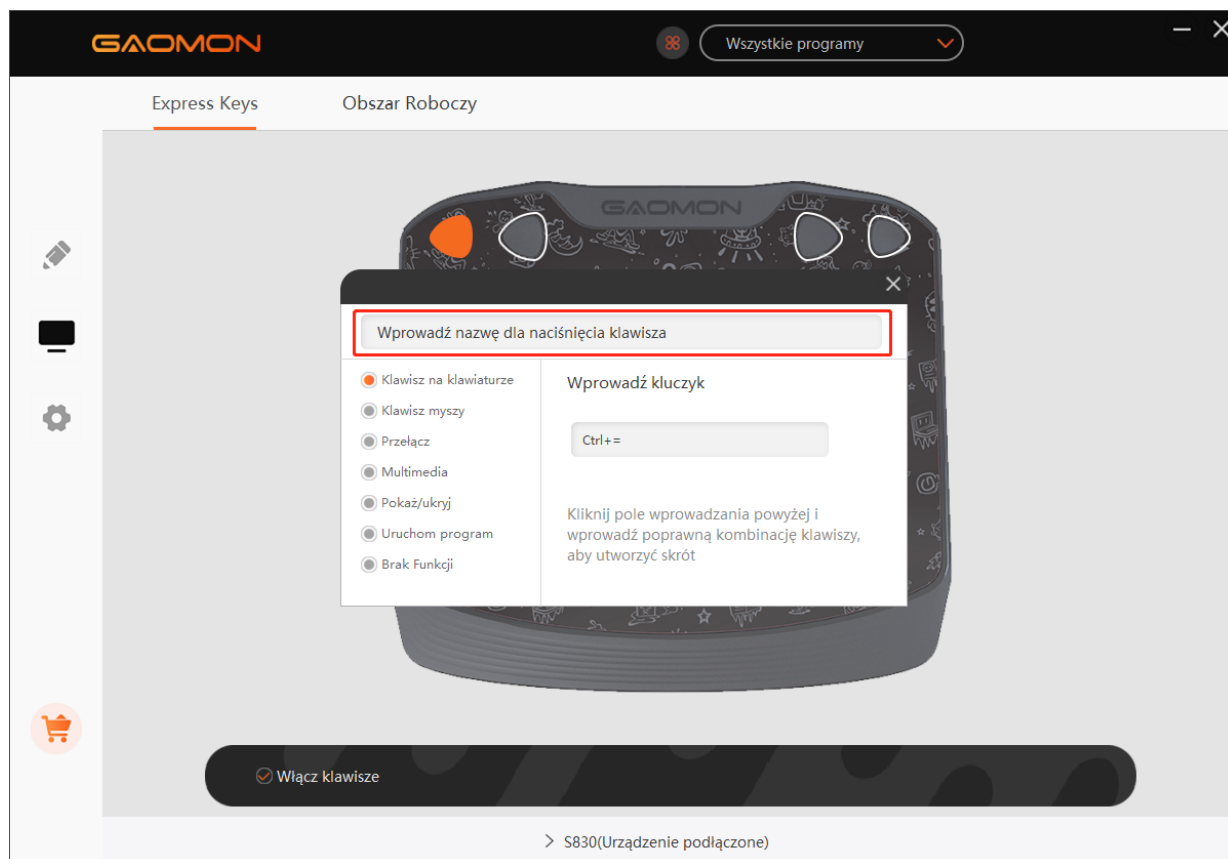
GAOMON

Wszystkie programy

Express Keys

Obszar Roboczy

GAOMON

Wprowadź nazwę dla naciśnięcia klawisza

Klawisz na klawiaturze

Klawisz myszy

Przełącz

Multimedia

Pokaż/ukryj

Uruchom program

Brak Funkcji

Wprowadź kluczyk

Ctrl+=

Kliknij pole wprowadzania powyżej i wprowadź poprawną kombinację klawiszy, aby utworzyć skrót

Włącz klawisze

S830(Urządzenie podłączone)